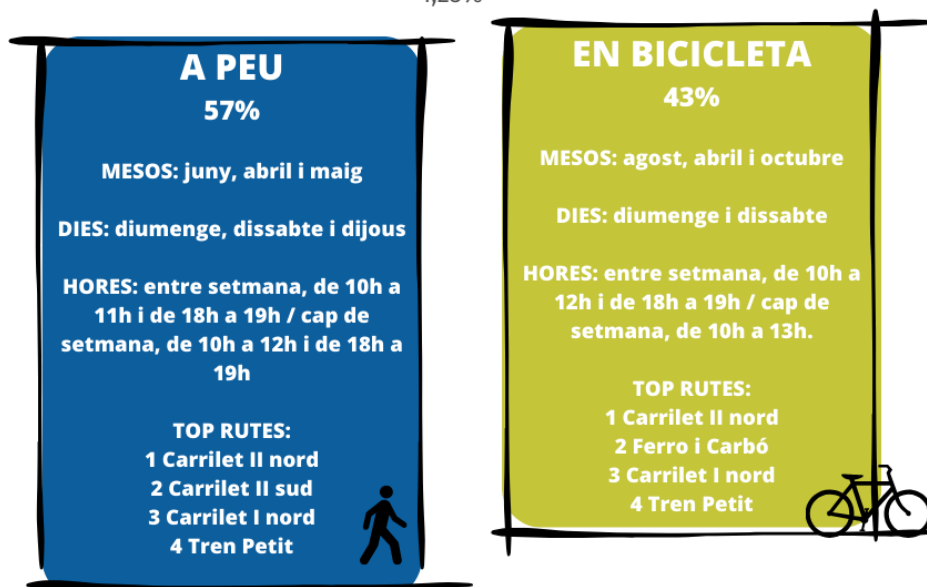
A PEU
57%

MESOS: juny, abril i maig

DIES: diumenge, dissabte i dijous

HORES: entre setmana, de 10h a 11h i de 18h a 19h / cap de setmana, de 10h a 12h i de 18h a 19h

TOP RUTES:
1 Carrilet II nord
2 Carrilet II sud
3 Carrilet I nord
4 Tren Petit

EN BICICLETA
43%

MESOS: agost, abril i octubre

DIES: diumenge i dissabte

HORES: entre setmana, de 10h a 12h i de 18h a 19h / cap de setmana, de 10h a 13h.

TOP RUTES:
1 Carrilet II nord
2 Ferro i Carbó
3 Carrilet I nord
4 Tren Petit